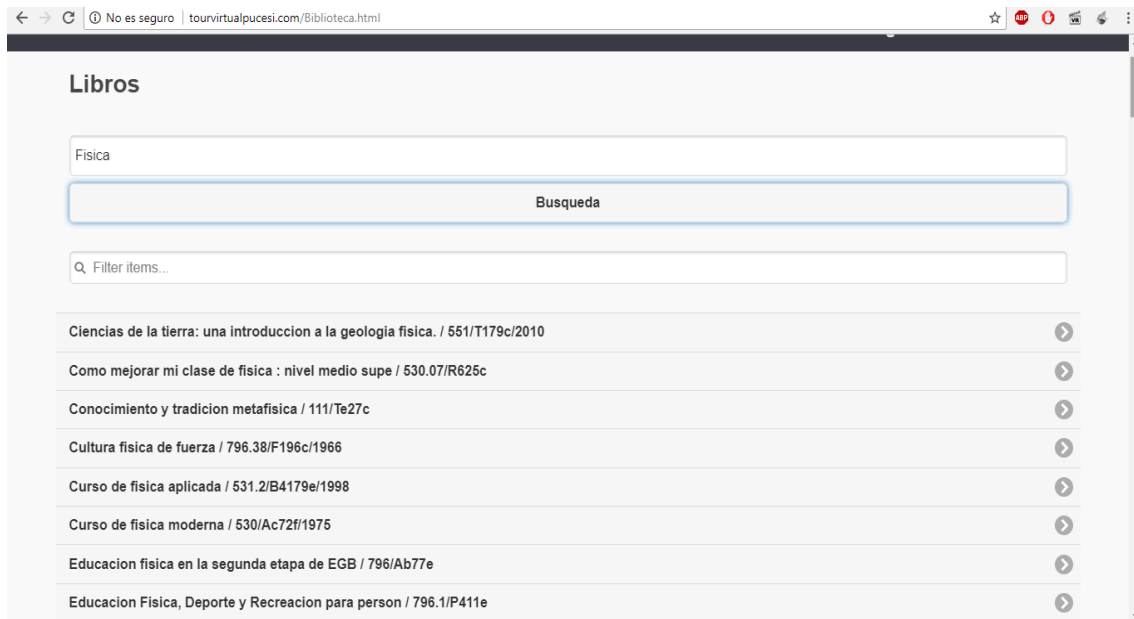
No es seguro | tourvirtualpucesi.com/Biblioteca.html

ABP

Libros

Fisica

Busqueda

Filter items...

Ciencias de la tierra: una introduccion a la geologia fisica. / 551/T179c/2010

Como mejorar mi clase de fisica : nivel medio supe / 530.07/R625c

Conocimiento y tradicion metafisica / 111/Te27c

Cultura fisica de fuerza / 796.38/F196c/1966

Curso de fisica aplicada / 531.2/B4179e/1998

Curso de fisica moderna / 530/Ac72f/1975

Educacion fisica en la segunda etapa de EGB / 796/Ab77e

Educacion Fisica, Deporte y Recreacion para person / 796.1/P411e